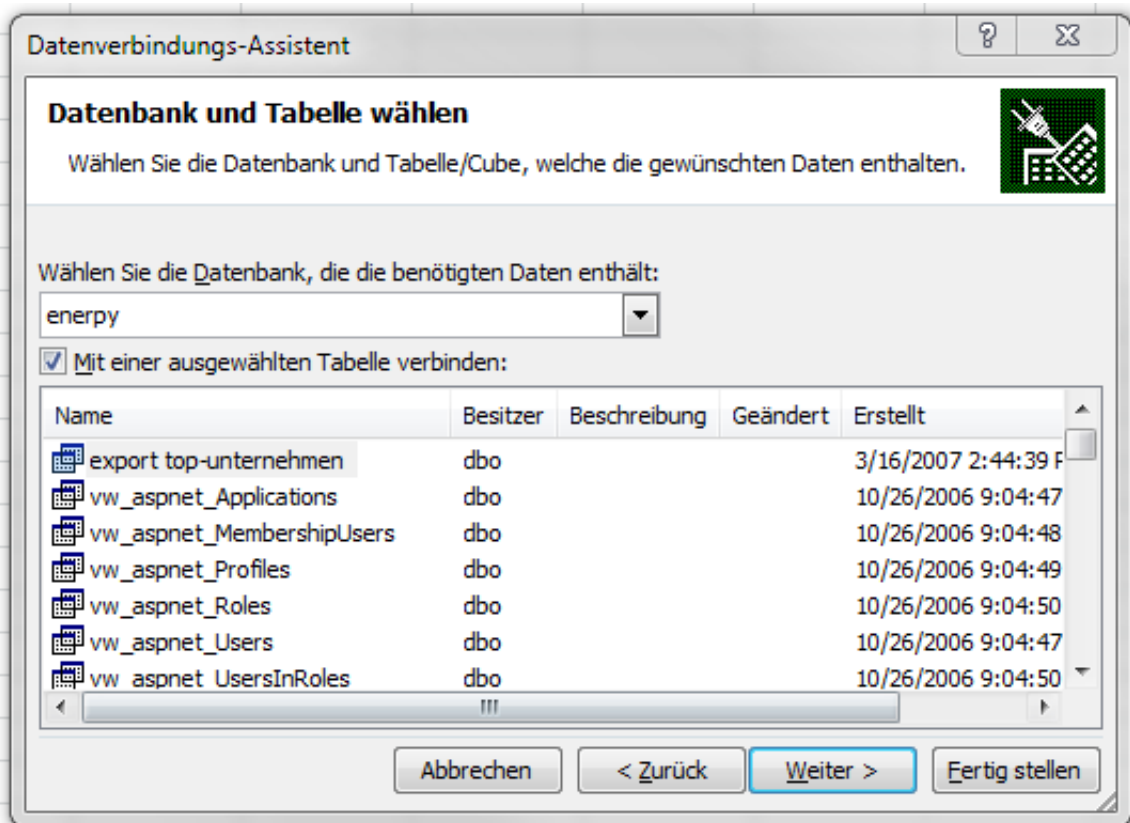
Datenverbindungs-Assistent

? ⌧

Datenbank und Tabelle wählen

Wählen Sie die Datenbank und Tabelle/Cube, welche die gewünschten Daten enthalten.

Wählen Sie die Datenbank, die die benötigten Daten enthält:

enerpy

Mit einer ausgewählten Tabelle verbinden:

| Name | Besitzer | Beschreibung | Geändert | Erstellt |
|---|---|---|---|---|
| export top-unternehmen | dbo | | | 3/16/2007 2:44:39 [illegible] |
| vw_aspnet_Applications | dbo | | | 10/26/2006 9:04:47 |
| vw_aspnet_MembershipUsers | dbo | | | 10/26/2006 9:04:48 |
| vw_aspnet_Profiles | dbo | | | 10/26/2006 9:04:49 |
| vw_aspnet_Roles | dbo | | | 10/26/2006 9:04:50 |
| vw_aspnet_Users | dbo | | | 10/26/2006 9:04:47 |
| vw_aspnet_UsersInRoles | dbo | | | 10/26/2006 9:04:50 |

Abbrechen | < Zurück | Weiter > | Fertig stellen